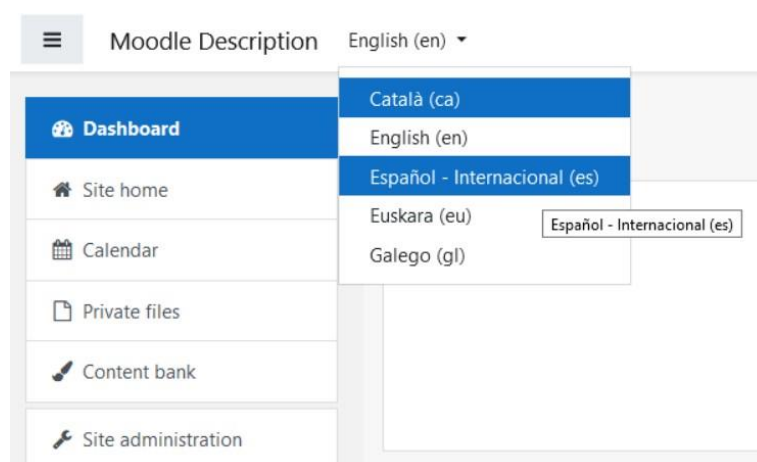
Moodle Description English (en)

Català (ca)
English (en)
Español - Internacional (es)
Euskara (eu)
Galego (gl)

Español - Internacional (es)

Dashboard
Site home
Calendar
Private files
Content bank
Site administration